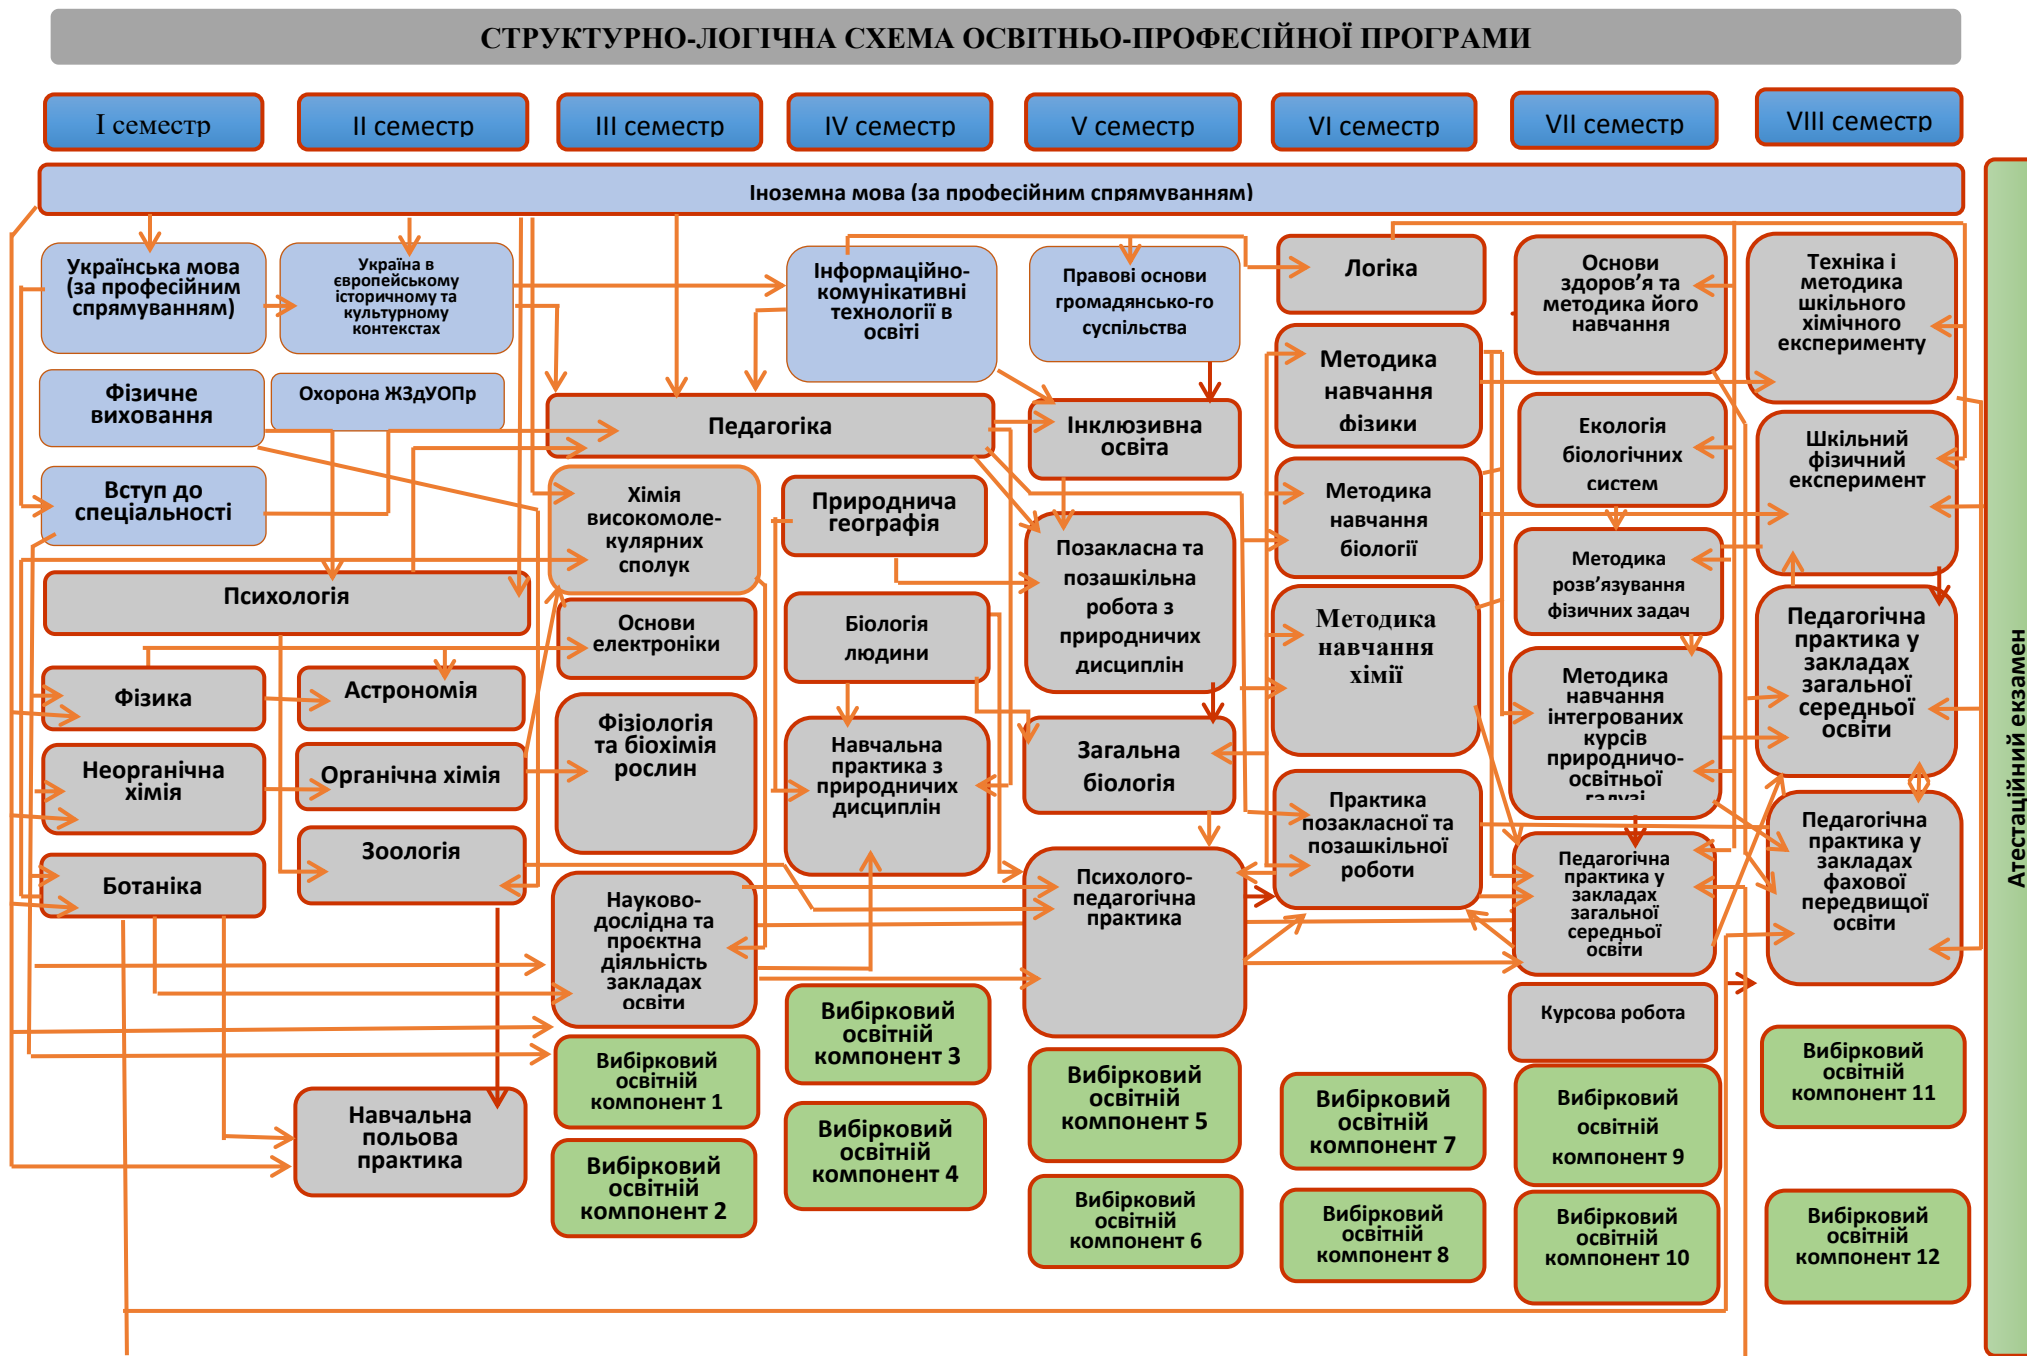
СТРУКТУРНО-ЛОГІЧНА СХЕМА ОСВІТНЬО-ПРОФЕСІЙНОЇ ПРОГРАМИ

I семестр
II семестр
III семестр
IV семестр
V семестр
VI семестр
VII семестр
VIII семестр

Іноземна мова (за професійним спрямуванням)

Українська мова (за професійним спрямуванням)

Україна в європейському історичному та культурному контекстах

Інформаційно-комунікативні технології в освіті

Правові основи громадянсько-го суспільства

Логіка

Основи здоров'я та методика його навчання

Техніка і методика шкільного хімічного експерименту

Фізичне виховання

Охорона ЖЗдУОПр

Педагогіка

Інклюзивна освіта

Методика навчання фізики

Екологія біологічних систем

Шкільний фізичний експеримент

Вступ до спеціальності

Хімія високомоле-кулярних сполук

Природнича географія

Позакласна та позашкільна робота з природничих дисциплін

Методика навчання біології

Методика розв'язування фізичних задач

Психологія

Основи електроніки

Біологія людини

Методика навчання хімії

Педагогічна практика у закладах загальної середньої освіти

Фізика

Астрономія

Фізіологія та біохімія рослин

Методика навчання інтегрованих курсів природничо-освітньої галузі

Неорганічна хімія

Органічна хімія

Навчальна практика з природничих дисциплін

Загальна біологія

Практика позакласної та позашкільної роботи

Педагогічна практика у закладах фахової передвищої освіти

Зоологія

Ботаніка

Психолого-педагогічна практика

Педагогічна практика у закладах загальної середньої освіти

Науково-дослідна та проєктна діяльність закладах освіти

Курсова робота

Вибірковий освітній компонент 3

Вибірковий освітній компонент 1

Вибірковий освітній компонент 5

Вибірковий освітній компонент 7

Вибірковий освітній компонент 9

Вибірковий освітній компонент 11

Навчальна польова практика

Вибірковий освітній компонент 2

Вибірковий освітній компонент 4

Вибірковий освітній компонент 6

Вибірковий освітній компонент 8

Вибірковий освітній компонент 10

Вибірковий освітній компонент 12

Атестаційний екзамен